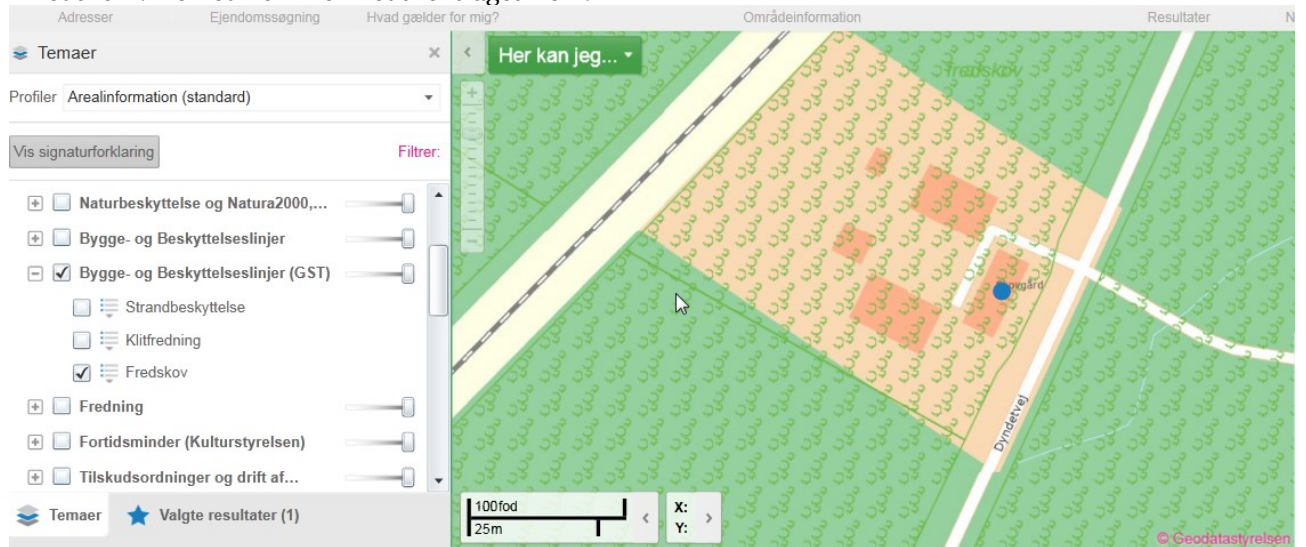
Adresser Ejendomssøgning Hvad gælder for mig? Områdeinformation Resultater N

Temaer ×

Profiler Arealinformation (standard)

Vis signaturforklaring

Filtrer:

Naturbeskyttelse og Natura2000,...

Bygge- og Beskyttelseslinjer

Bygge- og Beskyttelseslinjer (GST)

Strandbeskyttelse

Klitfredning

Fredskov

Fredning

Fortidsminder (Kulturstyrelsen)

Tilskudsordninger og drift af...

Temaer

Valgte resultater (1)

Her kan jeg...

Fredskov

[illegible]ovgård

Dyndetvej

100fod

25m

X:

Y:

© Geodatastyrelsen